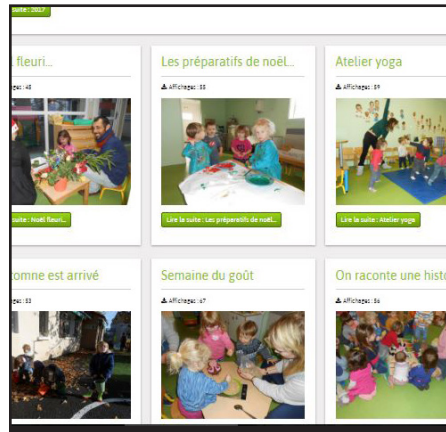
suite : 2017

fleuri...

ges : 48

suite : Noël fleuri...

Les préparatifs de noël...

Affichages : 88

Lire la suite : Les préparatifs de noël...

Atelier yoga

Affichages : 89

Lire la suite : Atelier yoga

omne est arrivé

ges : 83

Semaine du goût

Affichages : 67

On raconte une histo

Affichages : 86